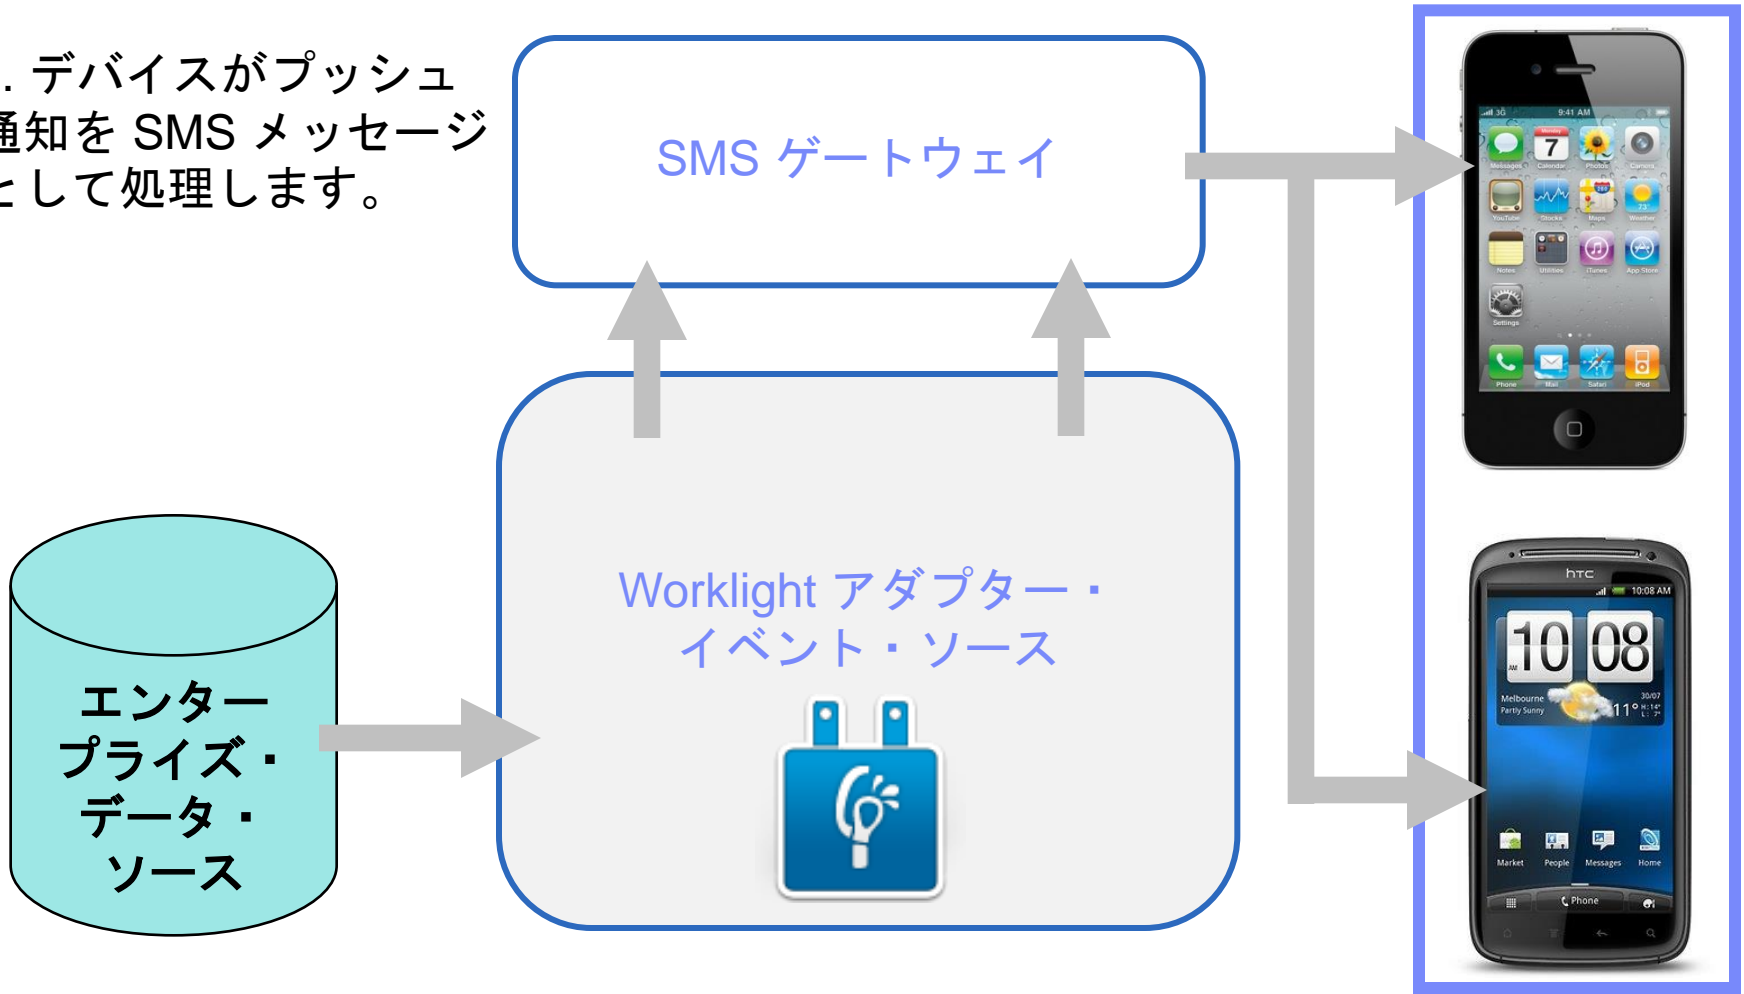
. デバイスがプッシュ
通知を SMS メッセージ
として処理します。

SMS ゲートウェイ

Worklight アダプター・
イベント・ソース

エンター
プライズ・
データ・
ソース

9:41 AM
Messages
7
Calendar
Photos
Camera
YouTube
Stocks
Maps
Weather
Notes
Utilities
iTunes
App Store
Settings
Phone
Mail
Safari
iPod

htc
10:08 AM
10 08
Melbourne
Partly Sunny
11°
Market
People
Messages
Home
Phone